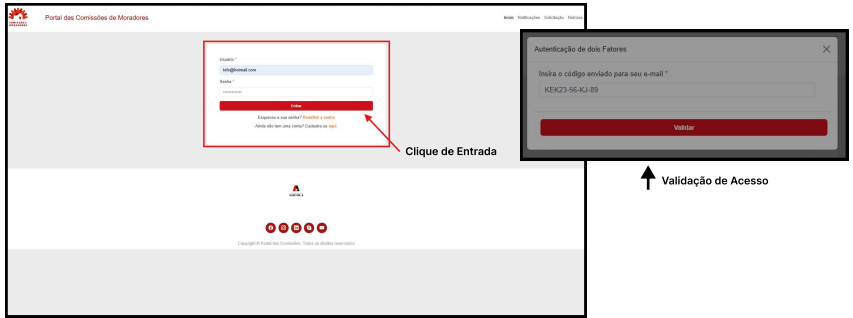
Portal das Comissões de Moradores

Início Notificações Solicitação Notícias

Usuário *

lolo@hotmail.com

Senha *

Entrar

Esqueceu a sua senha? Redefinir a senha

Ainda não tem uma conta? Cadastre-se aqui

Clique de Entrada

Copyright © Portal das Comissões. Todos os direitos reservados.

Autenticação de dois Fatores

Insira o código enviado para seu e-mail *

KEK23-56-KJ-89

Validar

Validação de Acesso